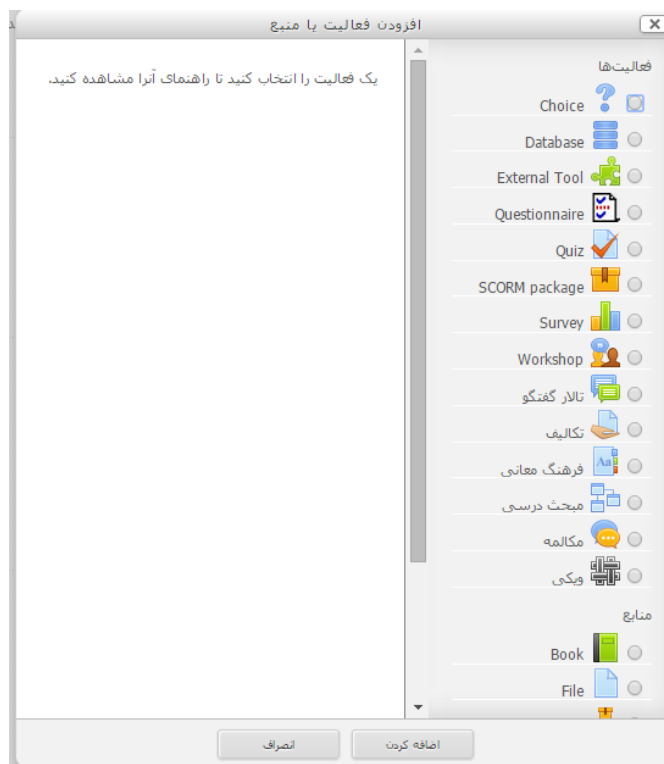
افزودن فعالیت یا منبع

فعالیت‌ها
Choice
Database
External Tool
Questionnaire
Quiz
SCORM package
Survey
Workshop
تالار گفتگو
تکالیف
فرهنگ معانی
مبحث درسی
مکالمه
ویکی

منابع
Book
File

یک فعالیت را انتخاب کنید تا راهنمای آنرا مشاهده کنید.

اضافه کردن
انصراف